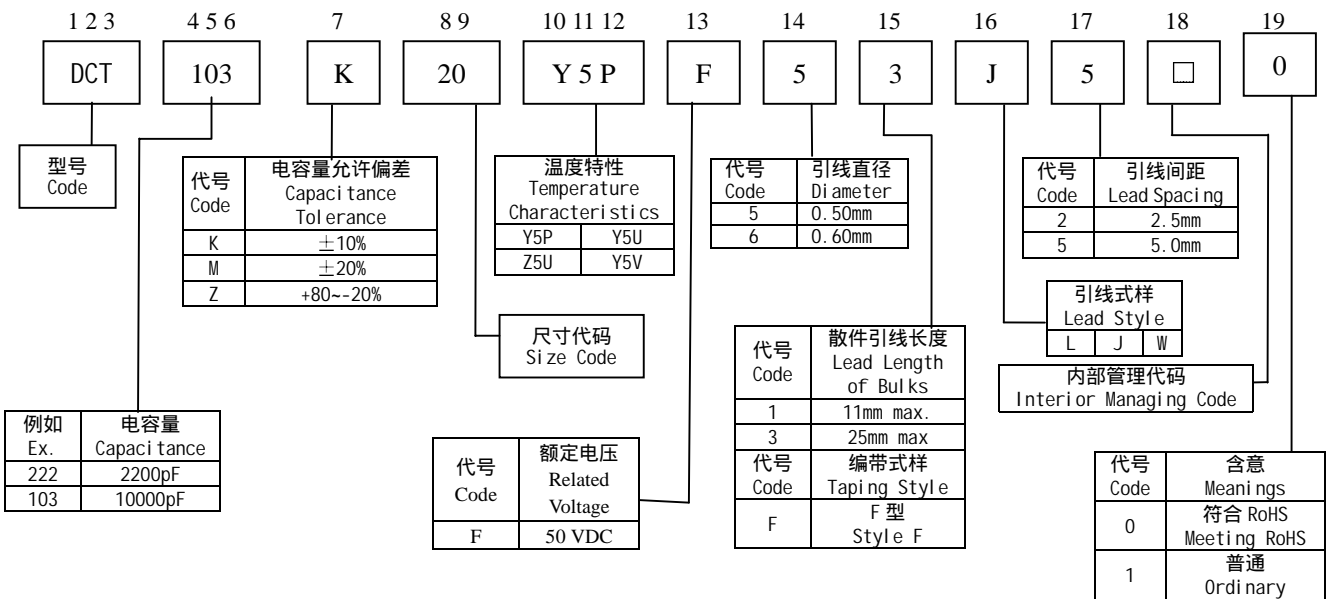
1 2 3 | 4 5 6 | 7 | 8 9 | 10 11 12 | 13 | 14 | 15 | 16 | 17 | 18 | 19

DCT | 103 | K | 20 | Y 5 P | F | 5 | 3 | J | 5 | □ | 0

型号
Code

| 代号 Code | 电容量允许偏差 Capacitance Tolerance |
|---|---|
| K | ±10% |
| M | ±20% |
| Z | +80~-20% |

| 温度特性 Temperature Characteristics | |
|---|---|
| Y5P | Y5U |
| Z5U | Y5V |

| 代号 Code | 引线直径 Diameter |
|---|---|
| 5 | 0.50mm |
| 6 | 0.60mm |

| 代号 Code | 引线间距 Lead Spacing |
|---|---|
| 2 | 2.5mm |
| 5 | 5.0mm |

| 引线式样 Lead Style | | |
|---|---|---|
| L | J | W |

尺寸代码
Size Code

| 代号 Code | 散件引线长度 Lead Length of Bulks |
|---|---|
| 1 | 11mm max. |
| 3 | 25mm max |
| 代号 Code | 编带式样 Taping Style |
| F | F 型 Style F |

内部管理代码
Interior Managing Code

| 例如 Ex. | 电容量 Capacitance |
|---|---|
| 222 | 2200pF |
| 103 | 10000pF |

| 代号 Code | 额定电压 Related Voltage |
|---|---|
| F | 50 VDC |

| 代号 Code | 含意 Meanings |
|---|---|
| 0 | 符合 RoHS Meeting RoHS |
| 1 | 普通 Ordinary |